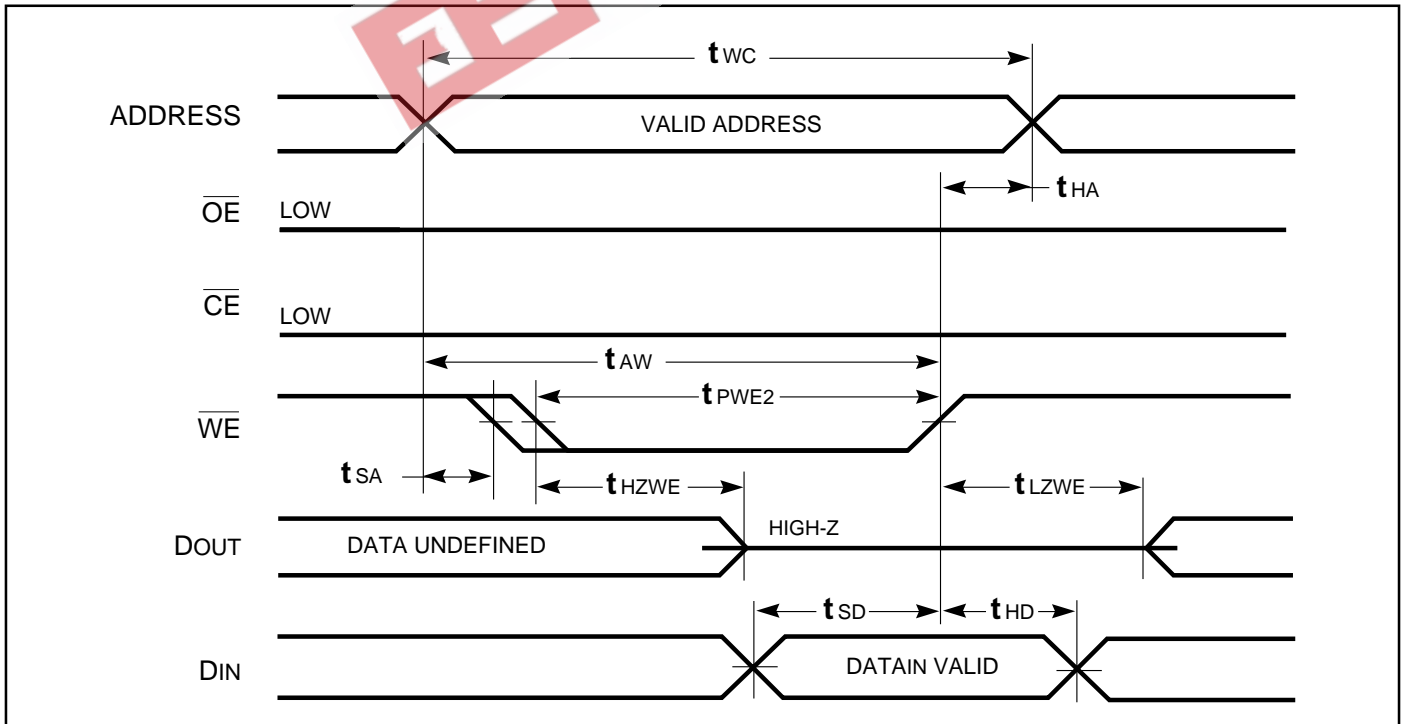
$t_{WC}$

ADDRESS

VALID ADDRESS

$t_{HA}$

$\overline{OE}$ LOW

$\overline{CE}$ LOW

$t_{AW}$

$t_{PWE2}$

$\overline{WE}$

$t_{SA}$

$t_{HZWE}$

$t_{LZWE}$

DOUT

DATA UNDEFINED

HIGH-Z

$t_{SD}$

$t_{HD}$

DIN

DATAIN VALID